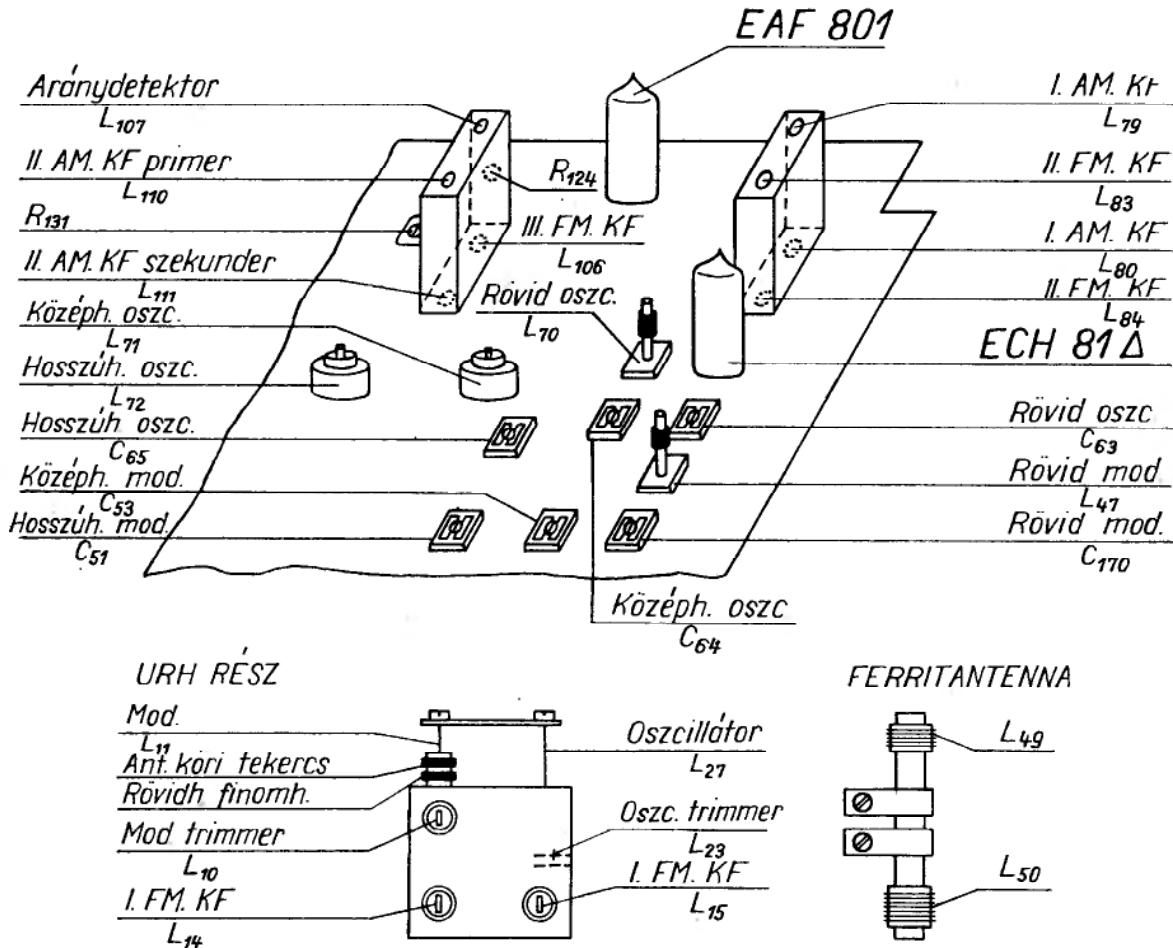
EAF 801

Arány detektor
$L_{107}$
II. AM. KF primer
$L_{110}$
$R_{131}$
II. AM. KF szekunder
$L_{111}$
Középh. oszc.
$L_{71}$
Hosszúh. oszc.
$L_{72}$
Hosszúh. oszc.
$C_{65}$
Középh. mod.
$C_{53}$
Hosszúh. mod.
$C_{51}$

$R_{124}$
III. FM. KF
$L_{106}$
Rövid oszc.
$L_{70}$

I. AM. KF
$L_{79}$
II. FM. KF
$L_{83}$
I. AM. KF
$L_{80}$
II. FM. KF
$L_{84}$
ECH 81 Δ
Rövid oszc
$C_{63}$
Rövid mod
$L_{47}$
Rövid mod.
$C_{170}$

Középh. oszc
$C_{64}$

URH RÉSZ
Mod.
$L_{11}$
Ant. köri tekercs
Rövidh. finomh.
Mod trimmer
$L_{10}$
I. FM. KF
$L_{14}$
Oszcillátor
$L_{27}$
Oszc. trimmer
$L_{23}$
I. FM. KF
$L_{15}$

FERRITANTENNA
$L_{49}$
$L_{50}$